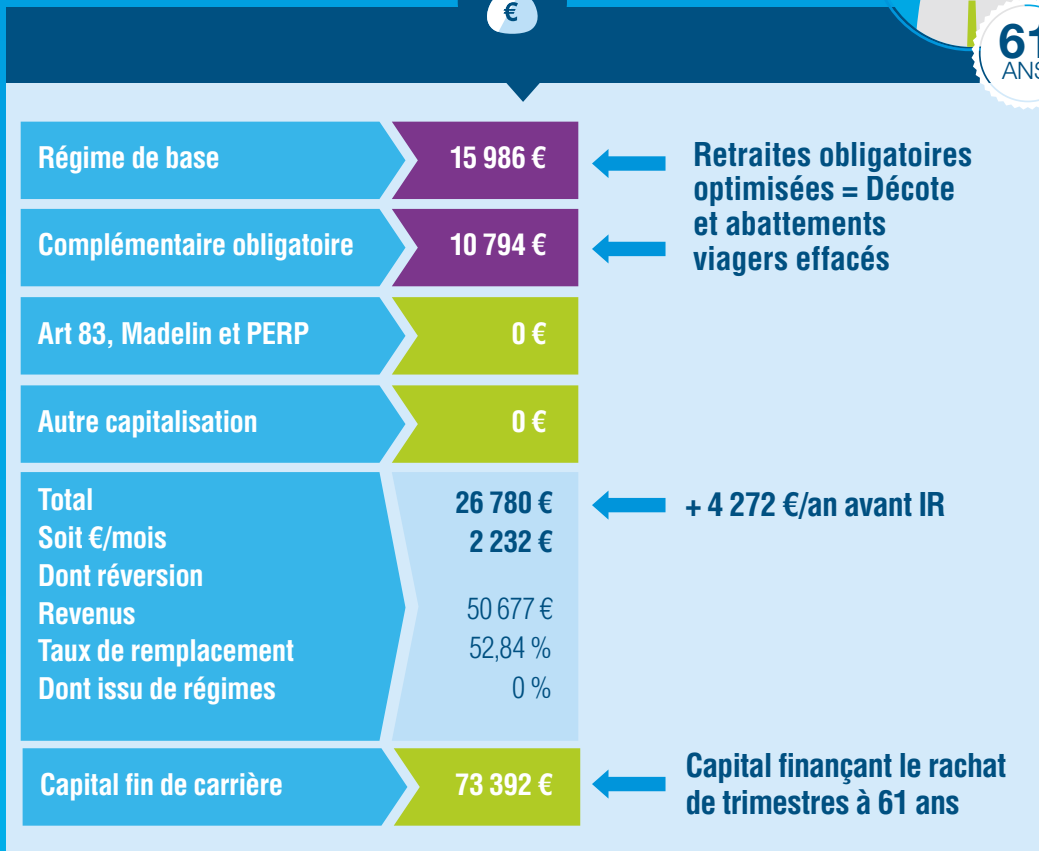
€

61 ANS

| Régime de base | 15 986 € |
|---|---|
| Complémentaire obligatoire | 10 794 € |
| Art 83, Madelin et PERP | 0 € |
| Autre capitalisation | 0 € |
| Total | 26 780 € |
| Soit €/mois | 2 232 € |
| Dont réversion | |
| Revenus | 50 677 € |
| Taux de remplacement | 52,84 % |
| Dont issu de régimes | 0 % |
| Capital fin de carrière | 73 392 € |

Retraites obligatoires optimisées = Décote et abattements viagers effacés

+ 4 272 €/an avant IR

Capital finançant le rachat de trimestres à 61 ans